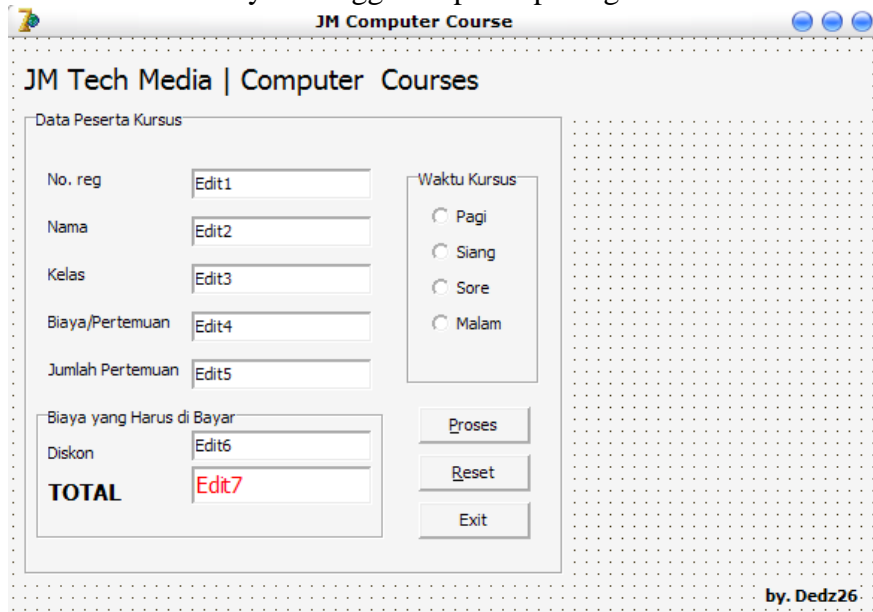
JM Computer Course

JM Tech Media | Computer Courses

Data Peserta Kursus

No. reg Edit1

Nama Edit2

Kelas Edit3

Biaya/Pertemuan Edit4

Jumlah Pertemuan Edit5

Waktu Kursus

Pagi

Siang

Sore

Malam

Biaya yang Harus di Bayar

Diskon Edit6

TOTAL Edit7

Proses

Reset

Exit

by. Dedz26